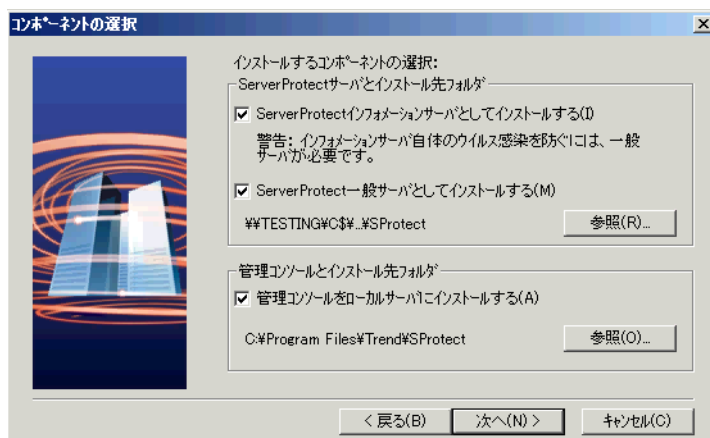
コンポーネントの選択

インストールするコンポーネントの選択:

ServerProtectサーバとインストール先フォルダ

ServerProtectインフォメーションサーバとしてインストールする(I)

警告: インフォメーションサーバ自体のウイルス感染を防ぐには、一般サーバが必要です。

ServerProtect一般サーバとしてインストールする(M)

¥¥TESTING¥C$¥...¥SProtect

参照(R)...

管理コンソールとインストール先フォルダ

管理コンソールをローカルサーバにインストールする(A)

C:¥Program Files¥Trend¥SProtect

参照(O)...

< 戻る(B)

次へ(N) >

キャンセル(C)